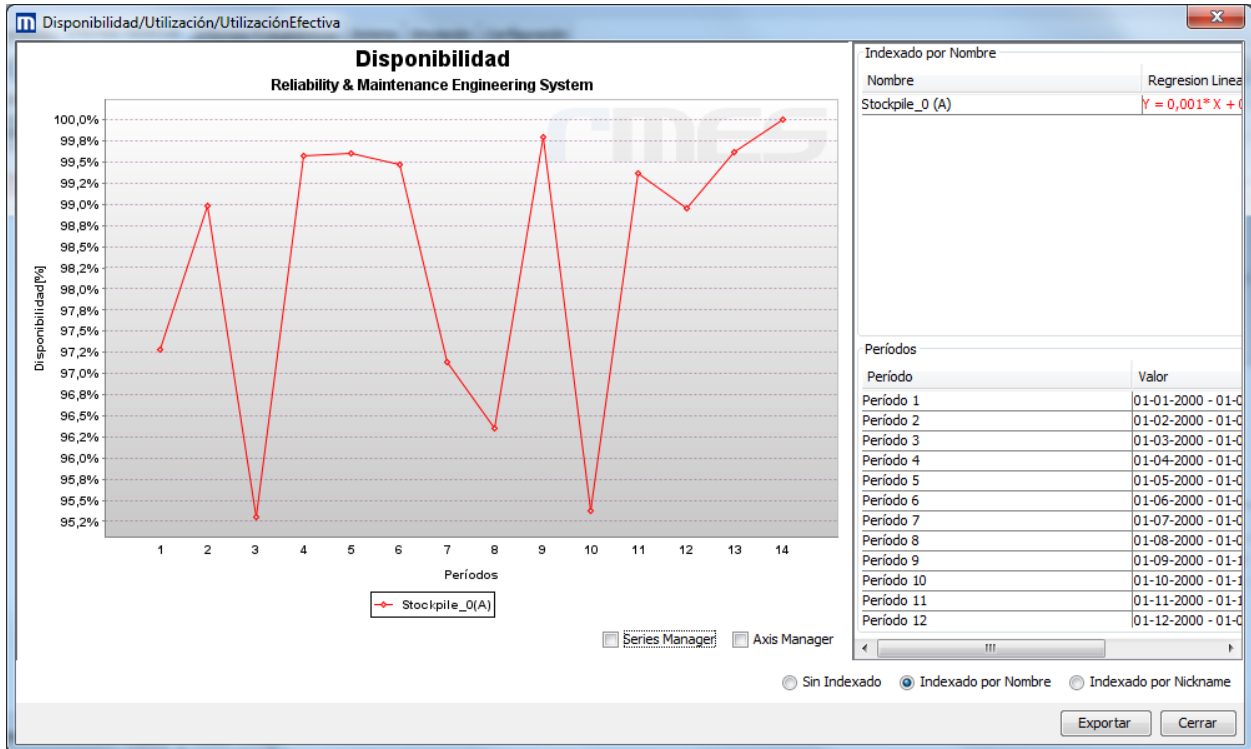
Disponibilidad/Utilización/UtilizaciónEfectiva

Disponibilidad
Reliability & Maintenance Engineering System

rmes

Disponibilidad[%]

100,0%
99,8%
99,5%
99,2%
99,0%
98,8%
98,5%
98,2%
98,0%
97,8%
97,5%
97,2%
97,0%
96,8%
96,5%
96,2%
96,0%
95,8%
95,5%
95,2%

1 2 3 4 5 6 7 8 9 10 11 12 13 14

Períodos

Stockpile_0(A)

Series Manager
Axis Manager

Indexado por Nombre

| Nombre | Regresion Linea |
|---|---|
| Stockpile_0 (A) | Y = 0,001* X + ( |

Períodos

| Período | Valor |
|---|---|
| Período 1 | 01-01-2000 - 01-0 |
| Período 2 | 01-02-2000 - 01-0 |
| Período 3 | 01-03-2000 - 01-0 |
| Período 4 | 01-04-2000 - 01-0 |
| Período 5 | 01-05-2000 - 01-0 |
| Período 6 | 01-06-2000 - 01-0 |
| Período 7 | 01-07-2000 - 01-0 |
| Período 8 | 01-08-2000 - 01-0 |
| Período 9 | 01-09-2000 - 01-1 |
| Período 10 | 01-10-2000 - 01-1 |
| Período 11 | 01-11-2000 - 01-1 |
| Período 12 | 01-12-2000 - 01-0 |

Sin Indexado
Indexado por Nombre
Indexado por Nickname

Exportar
Cerrar